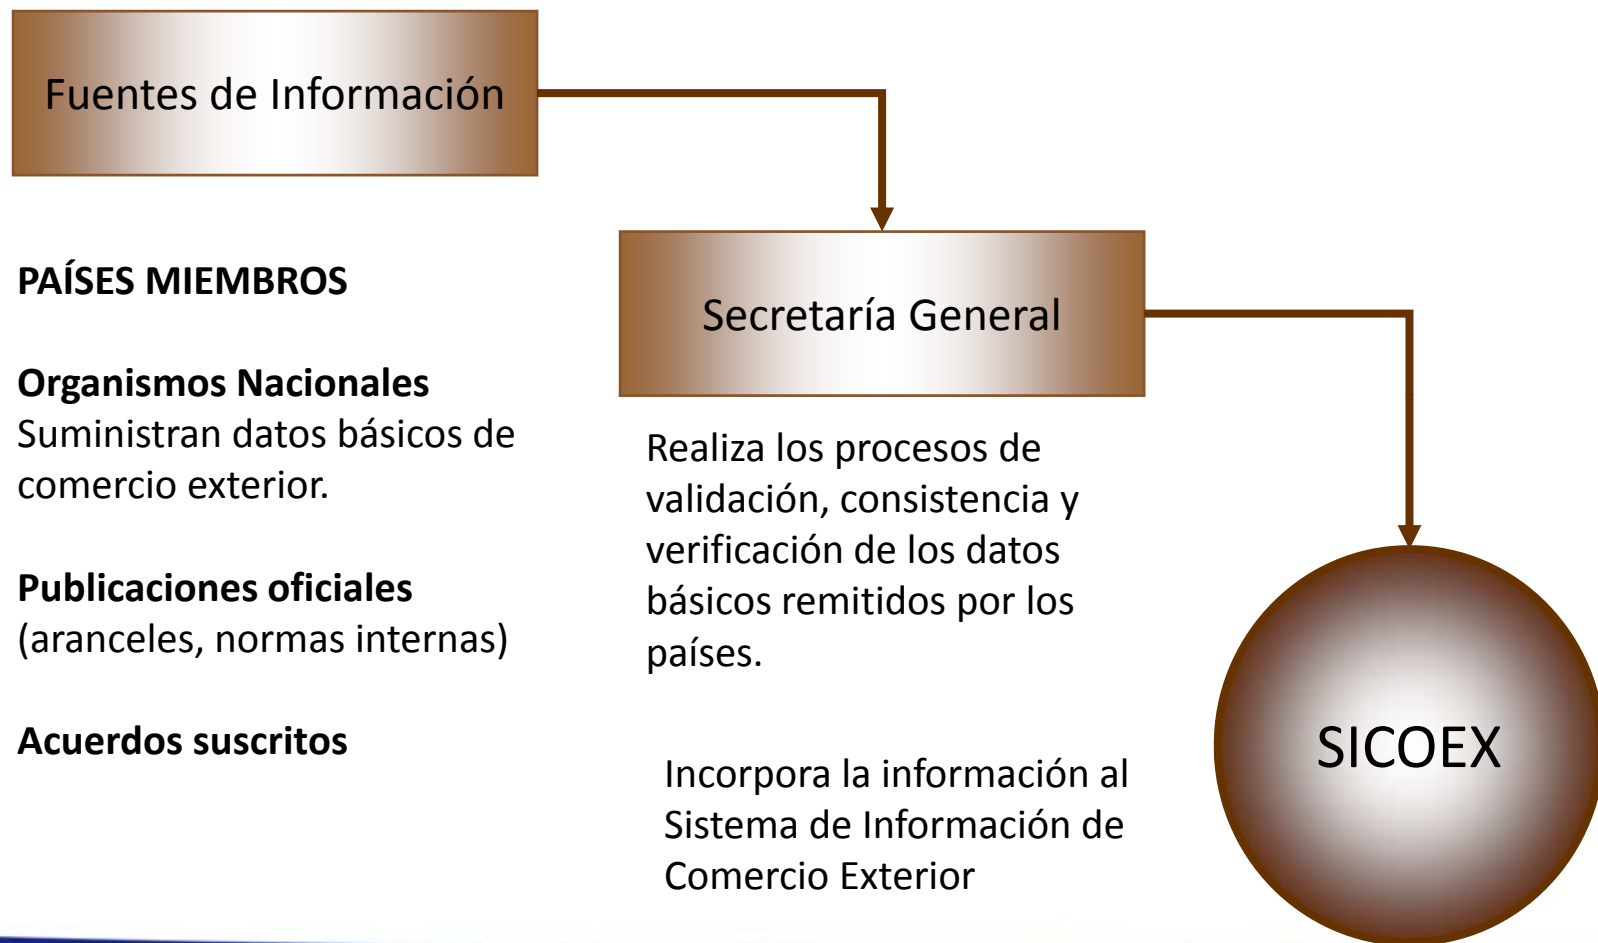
Fuentes de Información

PAÍSES MIEMBROS

Organismos Nacionales
Suministran datos básicos de comercio exterior.

Publicaciones oficiales
(aranceles, normas internas)

Acuerdos suscritos

Secretaría General

Realiza los procesos de validación, consistencia y verificación de los datos básicos remitidos por los países.

Incorpora la información al Sistema de Información de Comercio Exterior

SICOEX